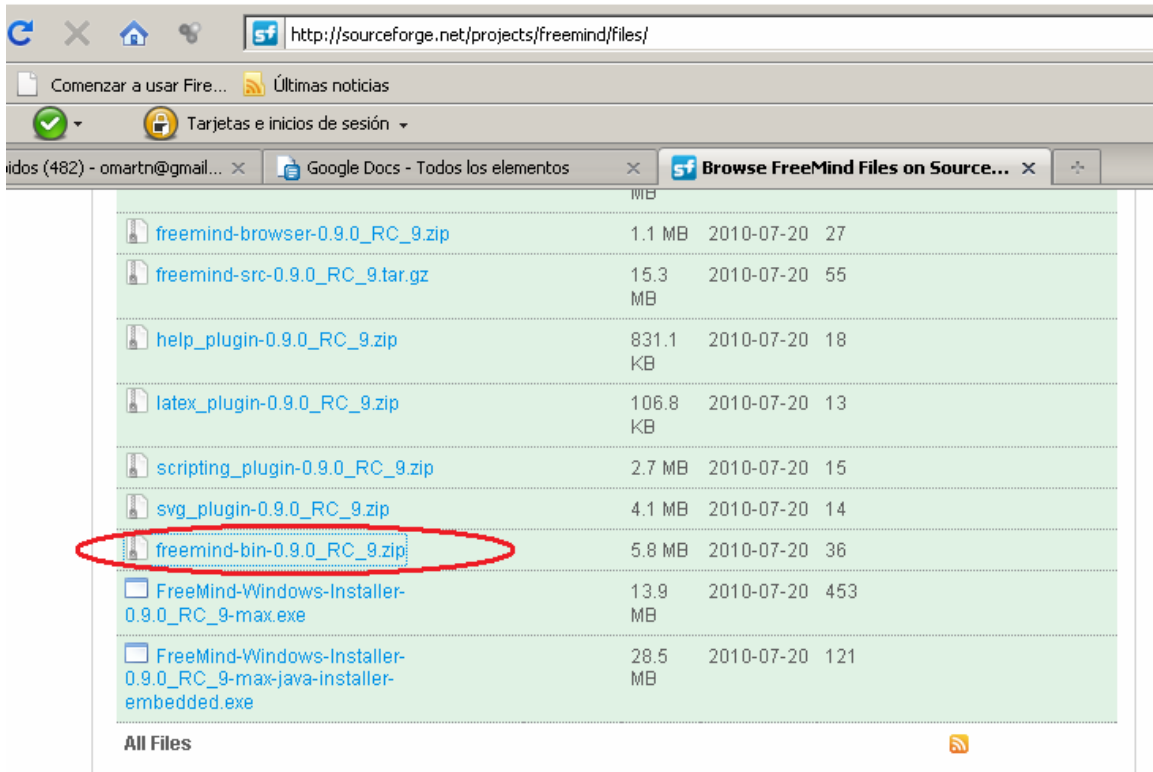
http://sourceforge.net/projects/freemind/files/

Comenzar a usar Fire... Últimas noticias

Tarjetas e inicios de sesión

idos (482) - omartn@gmail... × Google Docs - Todos los elementos × Browse FreeMind Files on Source... ×

MB

| | | | |
|---|---|---|---|
| freemind-browser-0.9.0_RC_9.zip | 1.1 MB | 2010-07-20 | 27 |
| freemind-src-0.9.0_RC_9.tar.gz | 15.3 MB | 2010-07-20 | 55 |
| help_plugin-0.9.0_RC_9.zip | 831.1 KB | 2010-07-20 | 18 |
| latex_plugin-0.9.0_RC_9.zip | 106.8 KB | 2010-07-20 | 13 |
| scripting_plugin-0.9.0_RC_9.zip | 2.7 MB | 2010-07-20 | 15 |
| svg_plugin-0.9.0_RC_9.zip | 4.1 MB | 2010-07-20 | 14 |
| freemind-bin-0.9.0_RC_9.zip | 5.8 MB | 2010-07-20 | 36 |
| FreeMind-Windows-Installer-0.9.0_RC_9-max.exe | 13.9 MB | 2010-07-20 | 453 |
| FreeMind-Windows-Installer-0.9.0_RC_9-max-java-installer-embedded.exe | 28.5 MB | 2010-07-20 | 121 |

All Files